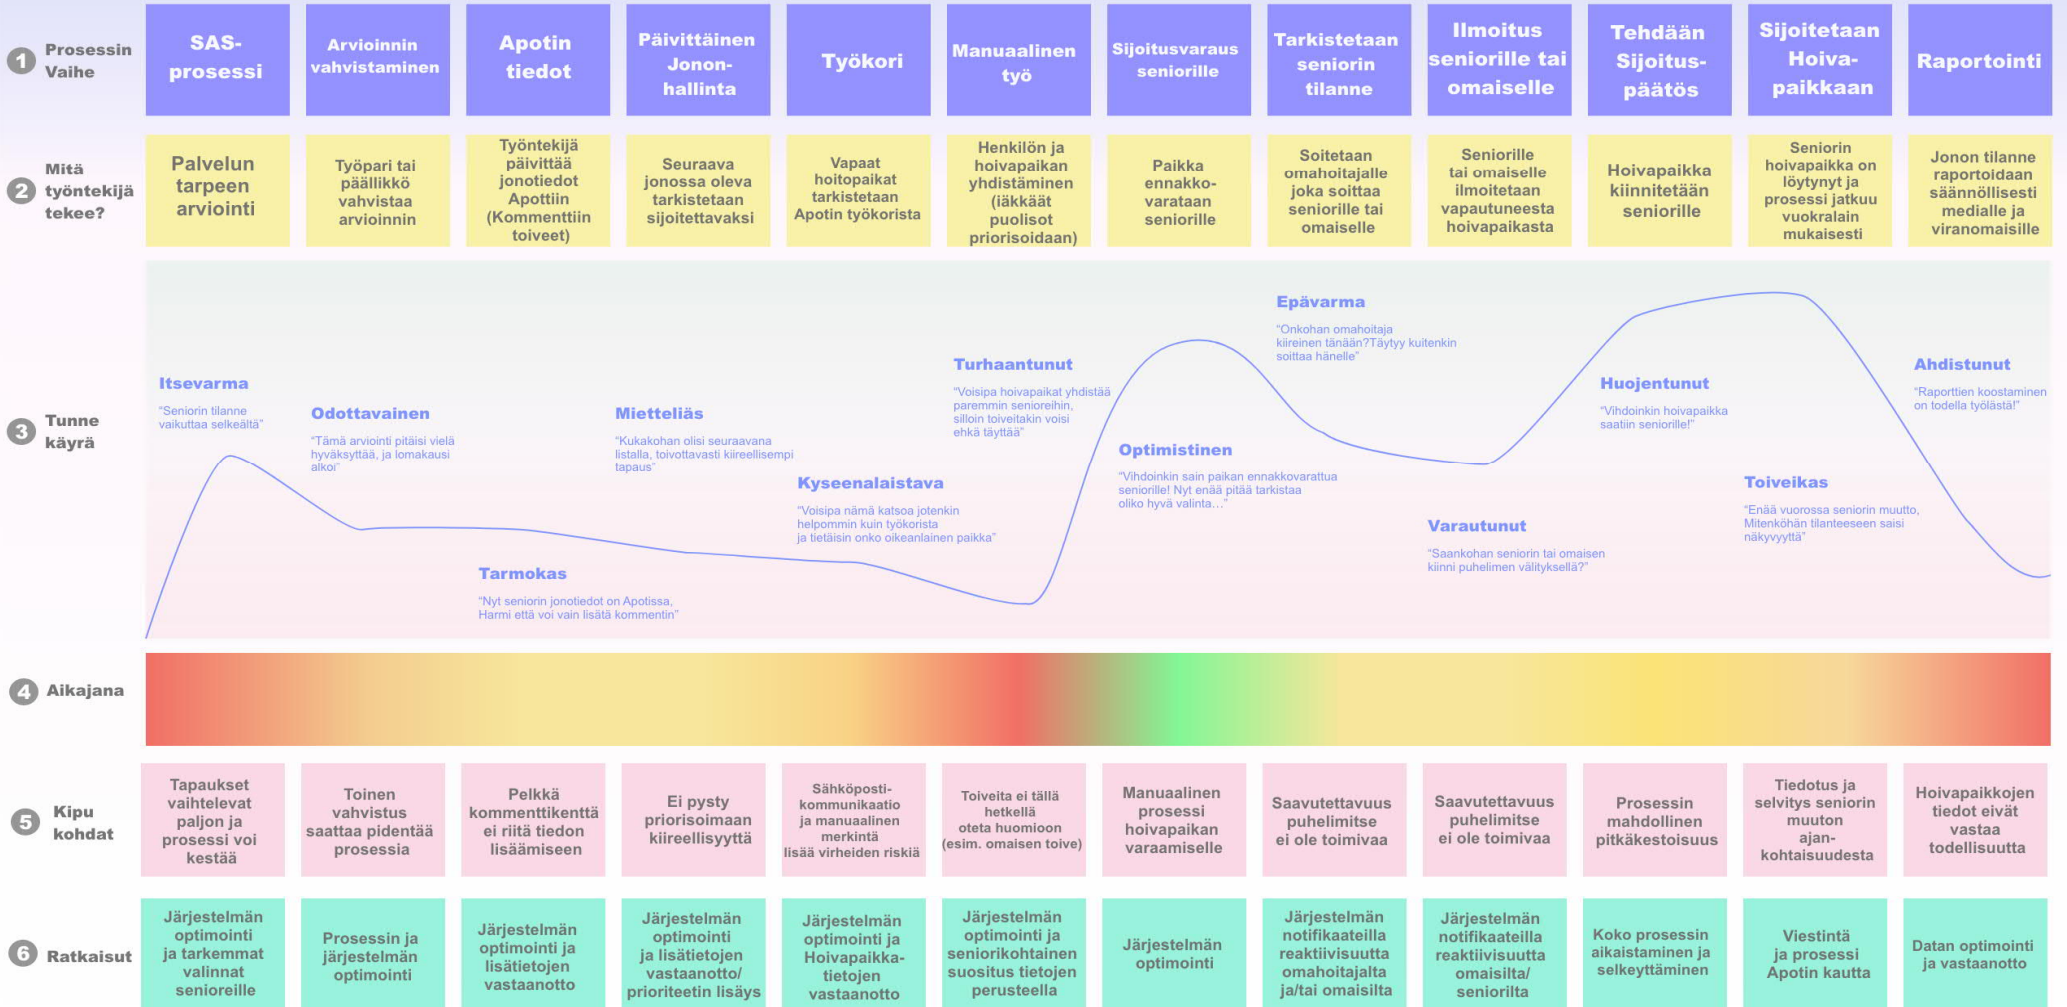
1 Prosessin Vaihe

SAS-prosessi

Arvioinnin vahvistaminen

Apotin tiedot

Päivittäinen Jonon-hallinta

Työkori

Manuaalinen työ

Sijoitusvaraus seniorille

Tarkistetaan seniorin tilanne

Ilmoitus seniorille tai omaiselle

Tehdään Sijoitus-päätös

Sijoitetaan Hoiva-paikkaan

Raportointi

2 Mitä työntekijä tekee?

Palvelun tarpeen arviointi

Työpari tai päällikkö vahvistaa arvioinnin

Työntekijä päivittää jonotiedot Apottiin (Kommenttiin toiveet)

Seuraava jonossa oleva tarkistetaan sijoitettavaksi

Vapaat hoitopaikat tarkistetaan Apotin työkorista

Henkilön ja hoivapaikan yhdistäminen (iäkkäät puolisot priorisoidaan)

Paikka ennakko-varataan seniorille

Soitetaan omahoitajalle joka soittaa seniorille tai omaiselle

Seniorille tai omaiselle ilmoitetaan vapautuneesta hoivapaikasta

Hoivapaikka kiinnitetään seniorille

Seniorin hoivapaikka on löytynyt ja prosessi jatkuu vuokralain mukaisesti

Jonon tilanne raportoidaan säännöllisesti medialle ja viranomaisille

3 Tunne käyrä

Itsevarma
"Seniorin tilanne vaikuttaa selkeältä"

Odottavainen
"Tämä arviointi pitäisi vielä hyväksyttää, ja lomakausi alkoi"

Tarmokas
"Nyt seniorin jonotiedot on Apotissa, Harmi että voi vain lisätä kommentin"

Mietteliäs
"Kukakohan olisi seuraavana listalla, toivottavasti kiireellisempi tapaus"

Kyseenalaistava
"Voisipa nämä katsoa jotenkin helpommin kuin työkorista ja tietäisin onko oikeanlainen paikka"

Turhaantunut
"Voisipa hoivapaikat yhdistää paremmin senioreihin, silloin toiveitakin voisi ehkä täyttää"

Optimistinen
"Vihdoinkin sain paikan ennakkovarattua seniorille! Nyt enää pitää tarkistaa oliko hyvä valinta..."

Epävarma
"Onkohan omahoitaja kiireinen tänään?Täytyy kuitenkin soittaa hänelle"

Varautunut
"Saankohan seniorin tai omaisen kiinni puhelimen välityksellä?"

Huojentunut
"Vihdoinkin hoivapaikka saatiin seniorille!"

Toiveikas
"Enää vuorossa seniorin muutto, Mitenköhän tilanteeseen saisi näkyvyyttä"

Ahdistunut
"Raporttien koostaminen on todella työlästä!"

4 Aikajana

5 Kipu kohdat

Tapaukset vaihtelevat paljon ja prosessi voi kestää

Toinen vahvistus saattaa pidentää prosessia

Pelkkä kommenttikenttä ei riitä tiedon lisäämiseen

Ei pysty priorisoimaan kiireellisyyttä

Sähköposti-kommunikaatio ja manuaalinen merkintä lisää virheiden riskiä

Toiveita ei tällä hetkellä oteta huomioon (esim. omaisen toive)

Manuaalinen prosessi hoivapaikan varaamiselle

Saavutettavuus puhelimitse ei ole toimivaa

Saavutettavuus puhelimitse ei ole toimivaa

Prosessin mahdollinen pitkäkestoisuus

Tiedotus ja selvitys seniorin muuton ajan-kohtaisuudesta

Hoivapaikkojen tiedot eivät vastaa todellisuutta

6 Ratkaisut

Järjestelmän optimointi ja tarkemmat valinnat senioreille

Prosessin ja järjestelmän optimointi

Järjestelmän optimointi ja lisätietojen vastaanotto

Järjestelmän optimointi ja lisätietojen vastaanotto/ prioriteetin lisäys

Järjestelmän optimointi ja Hoivapaikka-tietojen vastaanotto

Järjestelmän optimointi ja seniorikohtainen suositus tietojen perusteella

Järjestelmän optimointi

Järjestelmän notifikaateilla reaktiivisuutta omahoitajalta ja/tai omaisilta

Järjestelmän notifikaateilla reaktiivisuutta omaisilta/ seniorilta

Koko prosessin aikaistaminen ja selkeyttäminen

Viestintä ja prosessi Apotin kautta

Datan optimointi ja vastaanotto